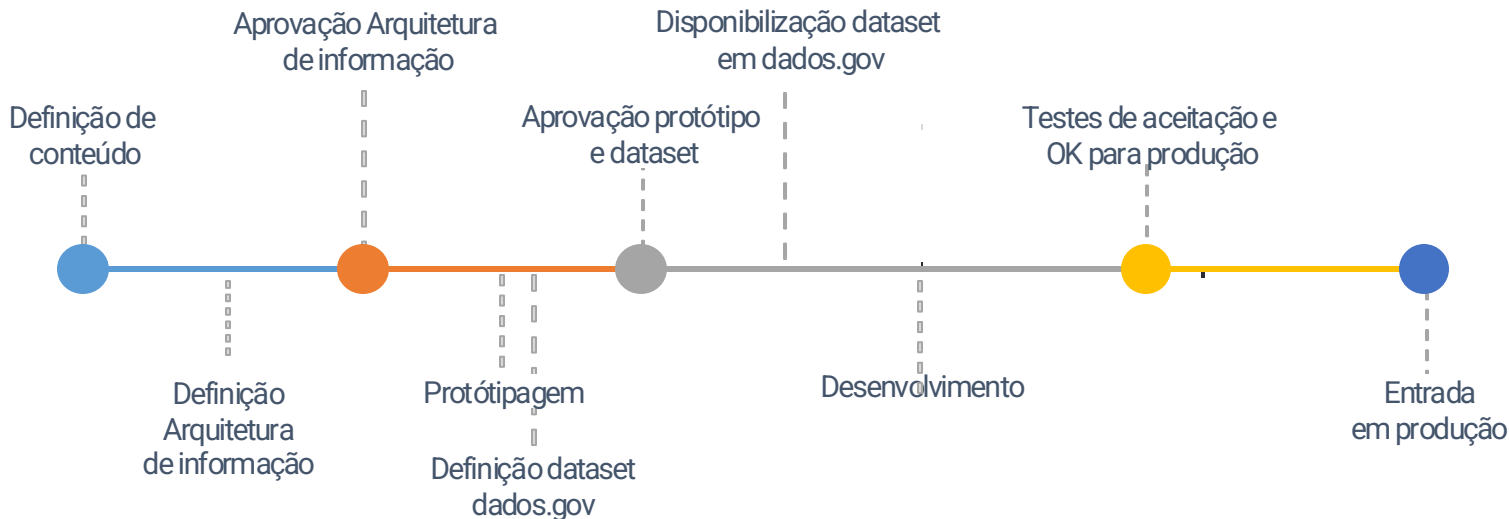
Aprovação Arquitetura de informação

Disponibilização dataset em dados.gov

Definição de conteúdo

Aprovação protótipo e dataset

Testes de aceitação e OK para produção

Definição Arquitetura de informação

Protótipagem

Desenvolvimento

Entrada em produção

Definição dataset dados.gov